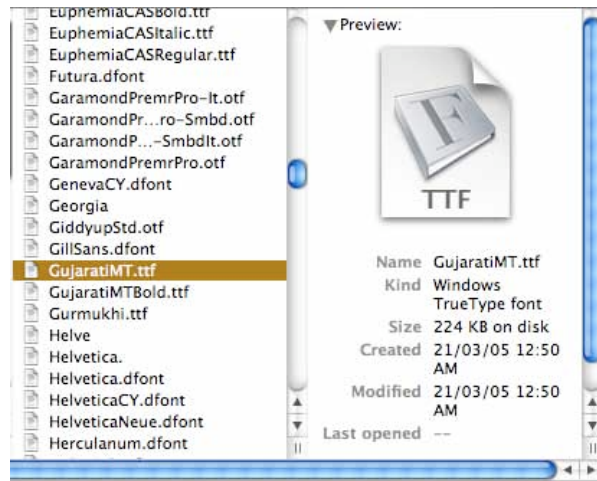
EuphemiaCASBold.ttf
EuphemiaCASItalic.ttf
EuphemiaCASRegular.ttf
Futura.dfont
GaramondPremrPro-It.otf
GaramondPr...ro-Smbd.otf
GaramondP...-SmbdIt.otf
GaramondPremrPro.otf
GenevaCY.dfont
Georgia
GiddyupStd.otf
GillSans.dfont
GujaratiMT.ttf
GujaratiMTBold.ttf
Gurmukhi.ttf
Helve
Helvetica.
Helvetica.dfont
HelveticaCY.dfont
HelveticaNeue.dfont
Herculanum.dfont

Preview:

F
TTF

Name GujaratiMT.ttf
Kind Windows TrueType font
Size 224 KB on disk
Created 21/03/05 12:50 AM
Modified 21/03/05 12:50 AM
Last opened --